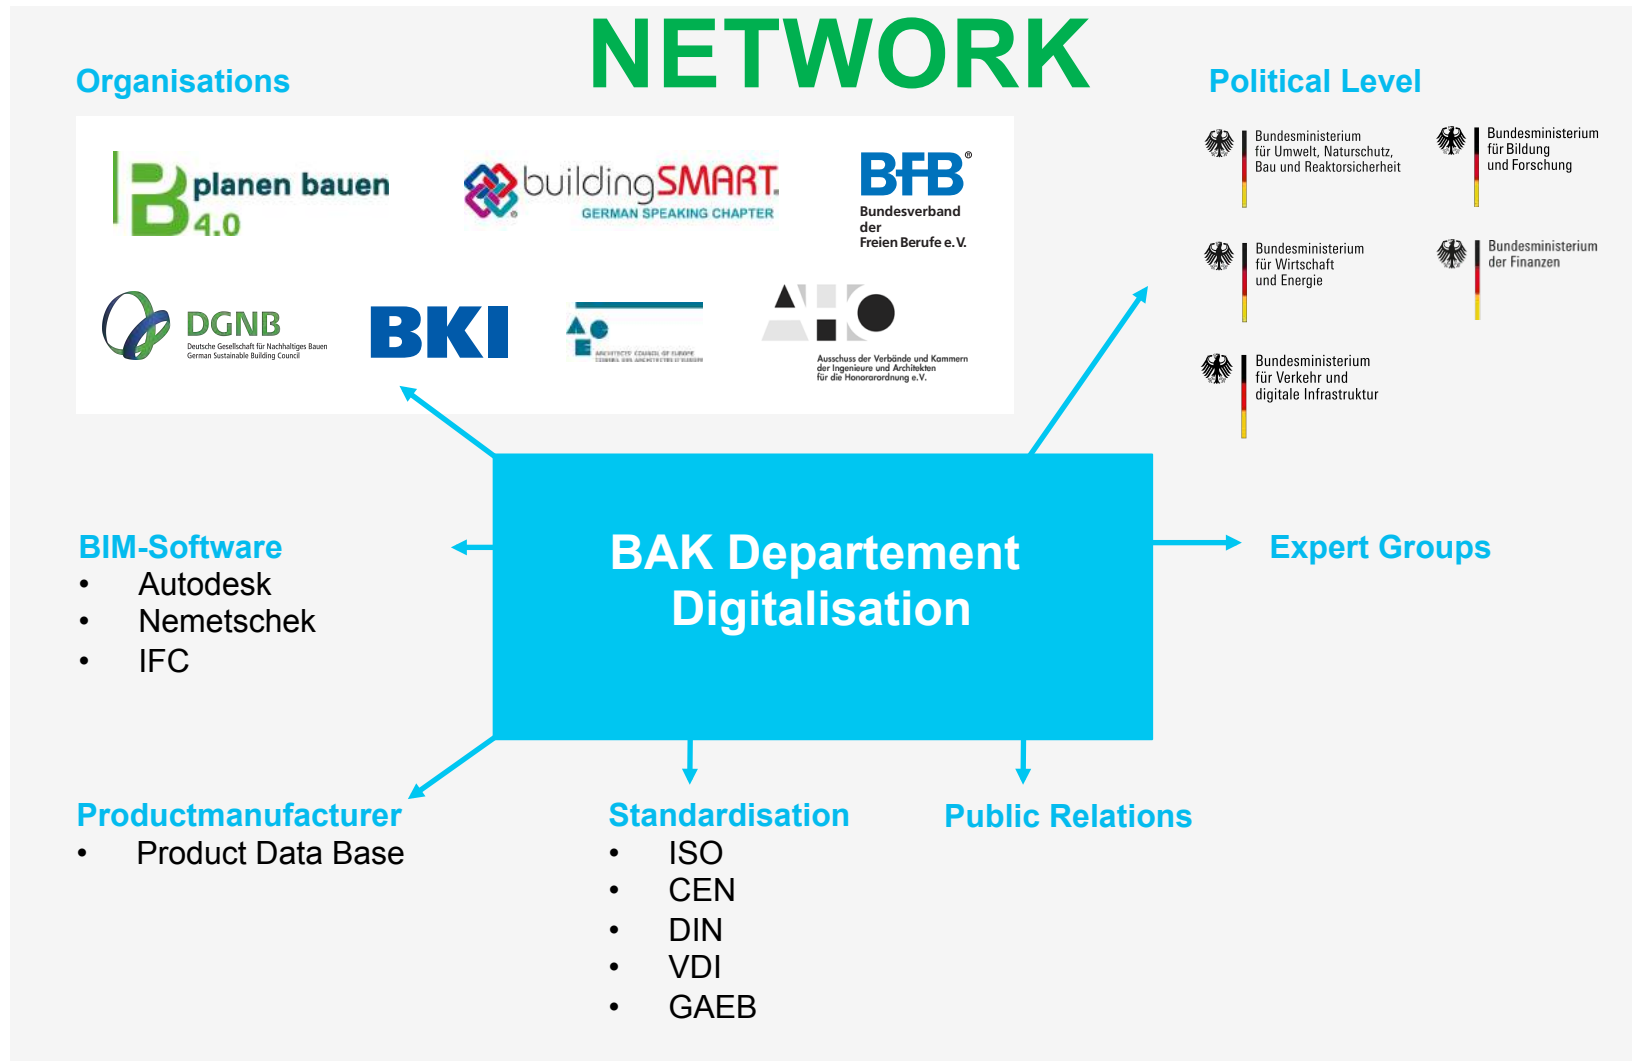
NETWORK

Organisations

planen bauen 4.0

buildingSMART GERMAN SPEAKING CHAPTER

BFB Bundesverband der Freien Berufe e. V.

DGNB Deutsche Gesellschaft für Nachhaltiges Bauen German Sustainable Building Council

BKI

ACE ARCHITECTS' COUNCIL OF EUROPE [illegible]

AHO Ausschuss der Verbände und Kammern der Ingenieure und Architekten für die Honorarordnung e.V.

Political Level

Bundesministerium für Umwelt, Naturschutz, Bau und Reaktorsicherheit

Bundesministerium für Bildung und Forschung

Bundesministerium für Wirtschaft und Energie

Bundesministerium der Finanzen

Bundesministerium für Verkehr und digitale Infrastruktur

BAK Departement Digitalisation

BIM-Software
- Autodesk
- Nemetschek
- IFC

Expert Groups

Productmanufacturer
- Product Data Base

Standardisation
- ISO
- CEN
- DIN
- VDI
- GAEB

Public Relations